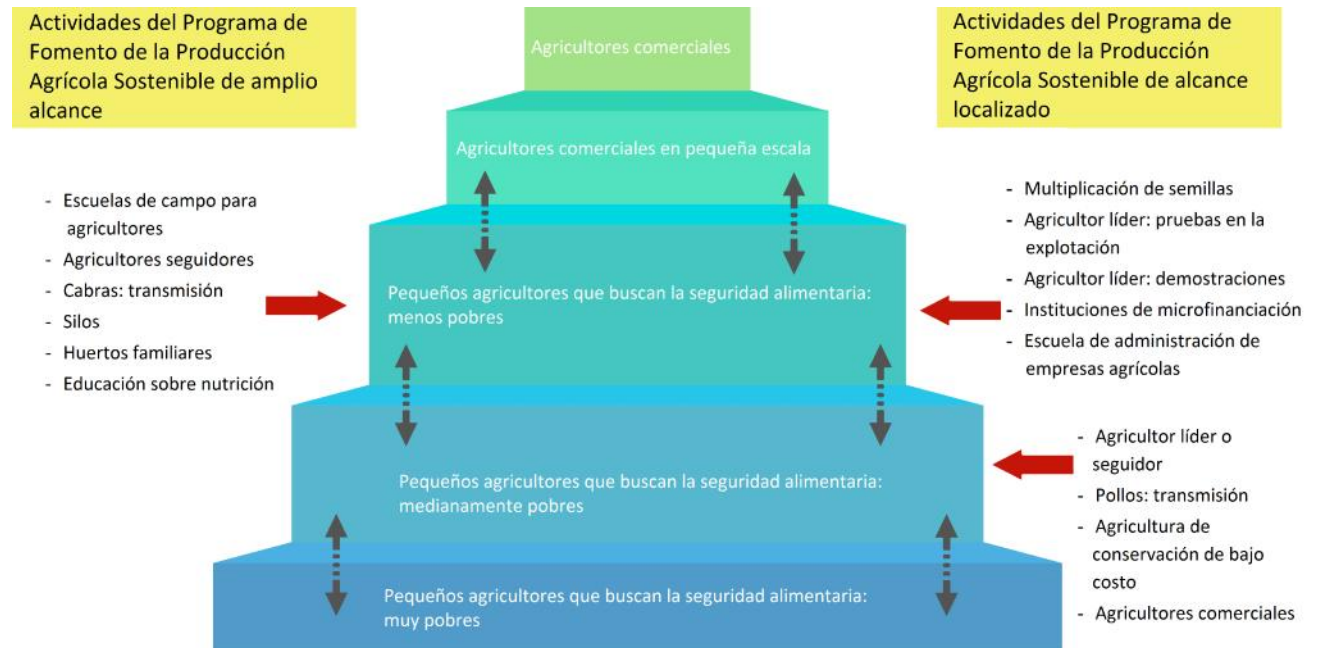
Actividades del Programa de Fomento de la Producción Agrícola Sostenible de amplio alcance

Agricultores comerciales

Actividades del Programa de Fomento de la Producción Agrícola Sostenible de alcance localizado

Agricultores comerciales en pequeña escala

- Escuelas de campo para agricultores
- Agricultores seguidores
- Cabras: transmisión
- Silos
- Huertos familiares
- Educación sobre nutrición

Pequeños agricultores que buscan la seguridad alimentaria: menos pobres

- Multiplicación de semillas
- Agricultor líder: pruebas en la explotación
- Agricultor líder: demostraciones
- Instituciones de microfinanciación
- Escuela de administración de empresas agrícolas

Pequeños agricultores que buscan la seguridad alimentaria: medianamente pobres

- Agricultor líder o seguidor
- Pollos: transmisión
- Agricultura de conservación de bajo costo
- Agricultores comerciales

Pequeños agricultores que buscan la seguridad alimentaria: muy pobres